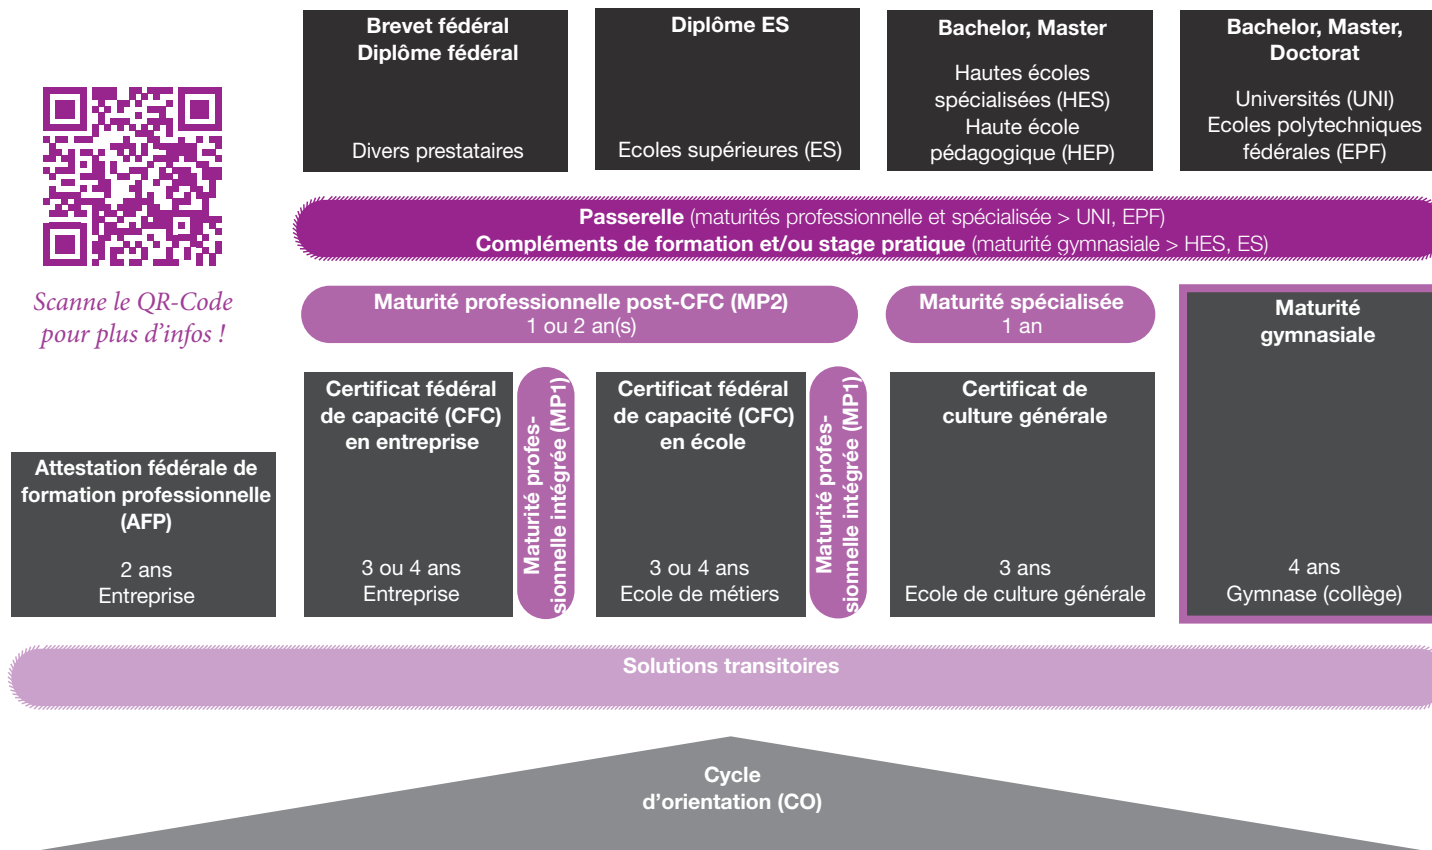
Brevet fédéral
Diplôme fédéral

Divers prestataires

Diplôme ES

Ecoles supérieures (ES)

Bachelor, Master

Hautes écoles spécialisées (HES)
Haute école pédagogique (HEP)

Bachelor, Master, Doctorat

Universités (UNI)
Ecoles polytechniques fédérales (EPF)

Scanne le QR-Code pour plus d'infos !

Passerelle (maturités professionnelle et spécialisée > UNI, EPF)
Compléments de formation et/ou stage pratique (maturité gymnasiale > HES, ES)

Maturité professionnelle post-CFC (MP2)
1 ou 2 an(s)

Maturité spécialisée
1 an

Maturité gymnasiale

4 ans
Gymnase (collège)

Attestation fédérale de formation professionnelle (AFP)

2 ans
Entreprise

Certificat fédéral de capacité (CFC) en entreprise

3 ou 4 ans
Entreprise

Maturité professionnelle intégrée (MP1)

Certificat fédéral de capacité (CFC) en école

3 ou 4 ans
Ecole de métiers

Maturité professionnelle intégrée (MP1)

Certificat de culture générale

3 ans
Ecole de culture générale

Solutions transitoires

Cycle
d'orientation (CO)